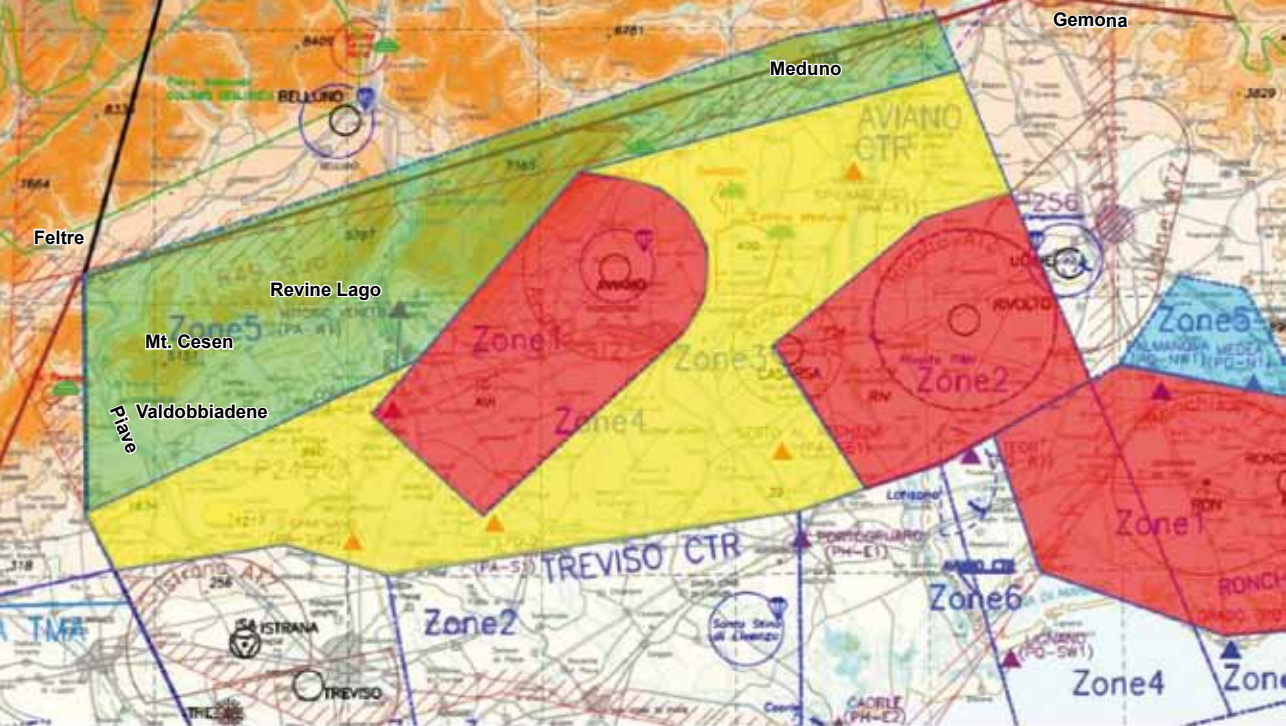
Gemona

Meduno

BELLUNO

AVIANO CTR

Feltre

P256

Revine Lago

Zone5

Mt. Cesen

AVIANO

Zone1

Zone3

RIVOLTO

Zone5

Zone2

Valdobbiadene

Plave

Zone4

Zone1

TREVISO CTR

ISTRANA

Zone2

Zone6

TREVISO

Zone4

Zone